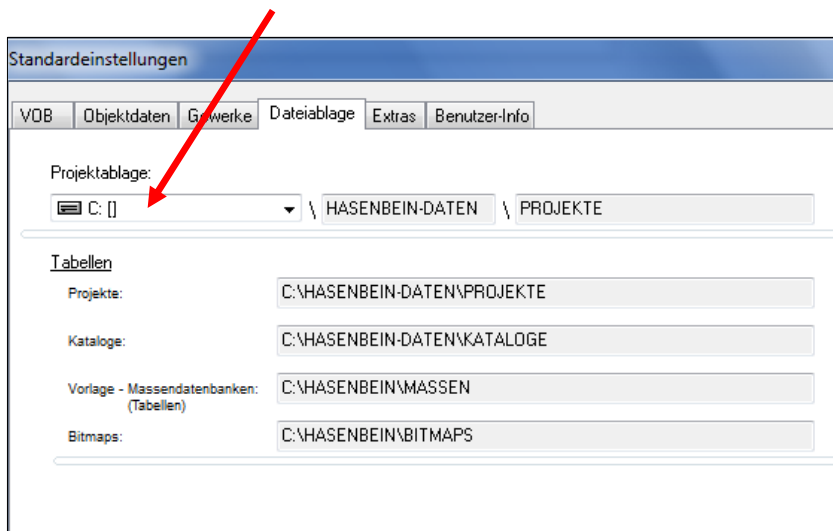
Standardeinstellungen

VOB | Objektdaten | Gewerke | Dateiablage | Extras | Benutzer-Info

Projektablage:

C: [] \ HASENBEIN-DATEN \ PROJEKTE

Tabellen

Projekte: C:\HASENBEIN-DATEN\PROJEKTE

Kataloge: C:\HASENBEIN-DATEN\KATALOGE

Vorlage - Massendatenbanken: (Tabellen) C:\HASENBEIN\MASSEN

Bitmaps: C:\HASENBEIN\BITMAPS